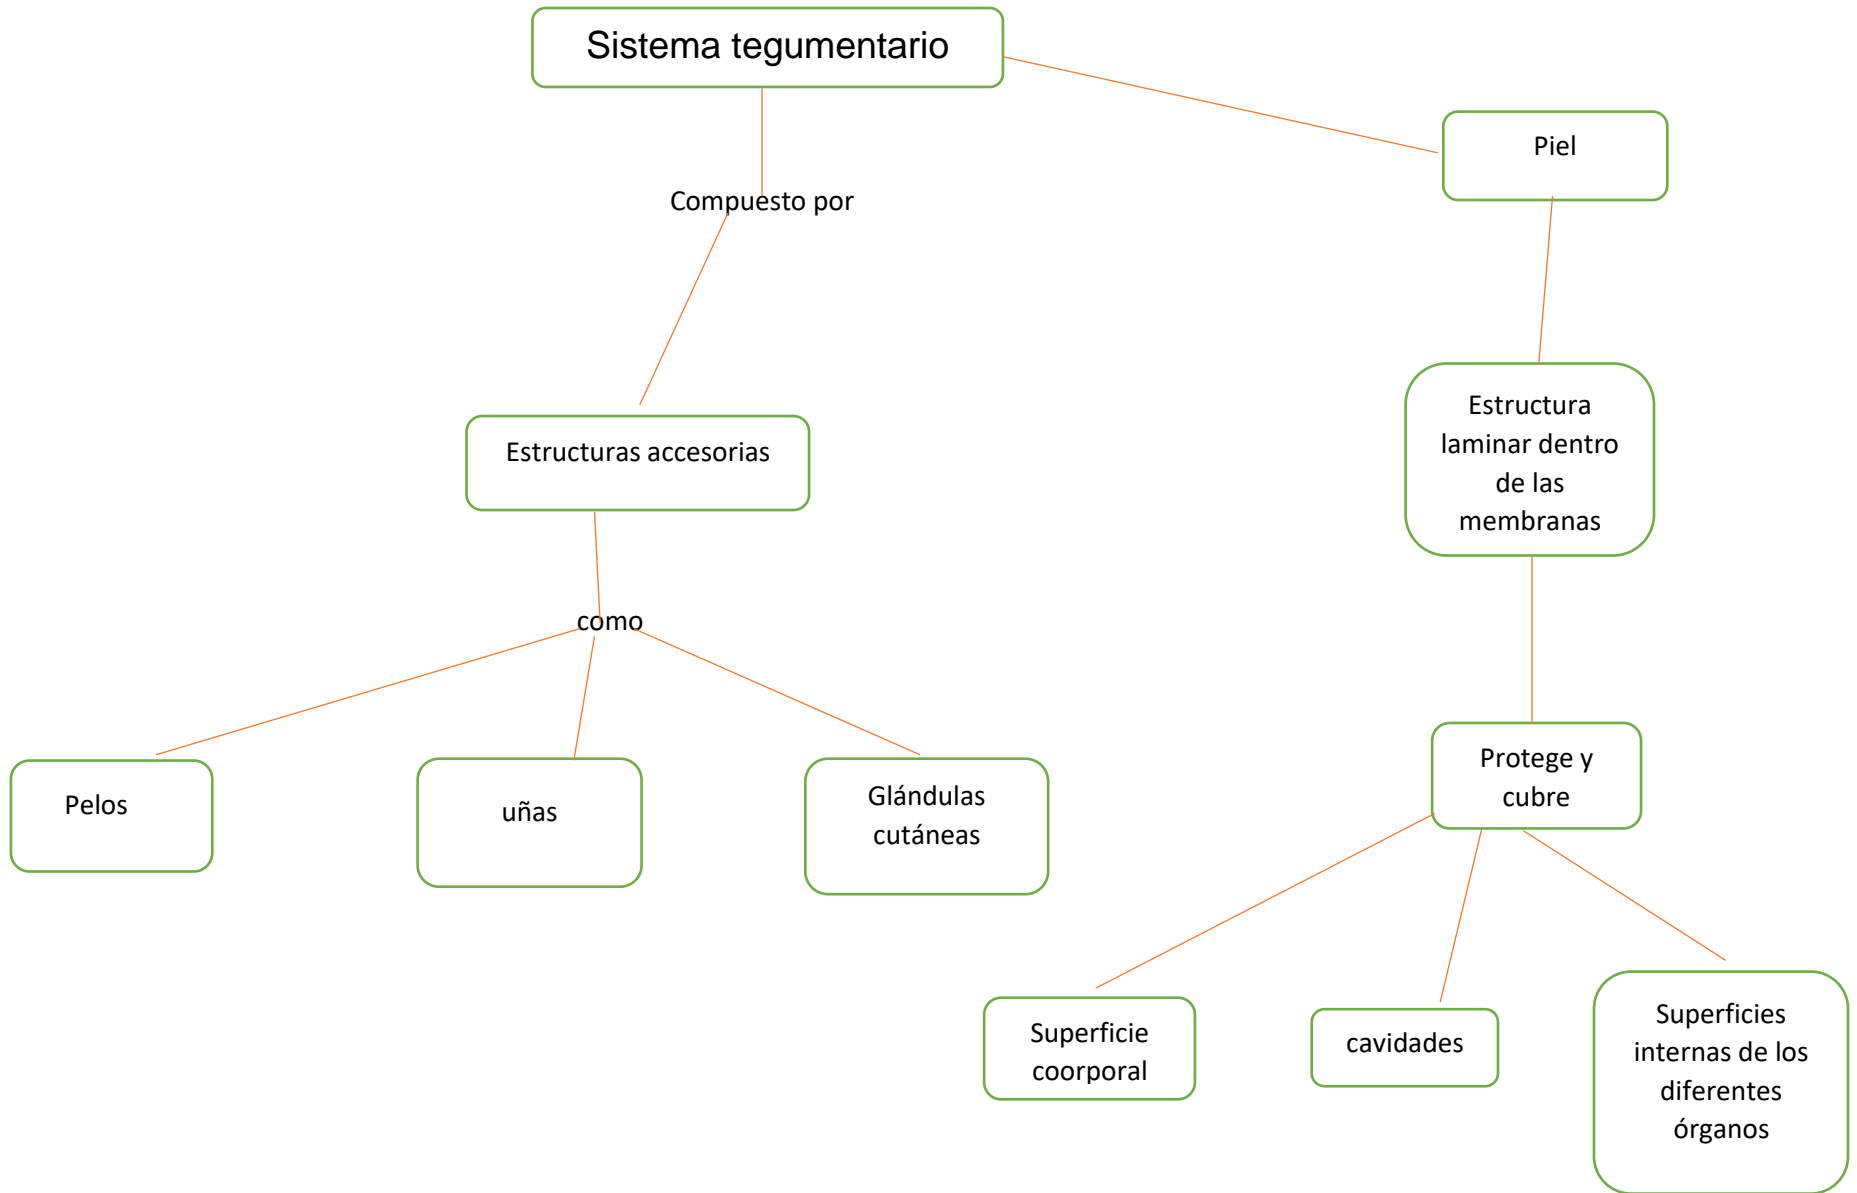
Sistema tegumentario

Compuesto por

Piel

Estructuras accesorias

Estructura laminar dentro de las membranas

como

Pelos

uñas

Glándulas cutáneas

Protege y cubre

Superficie coorporal

cavidades

Superficies internas de los diferentes órganos